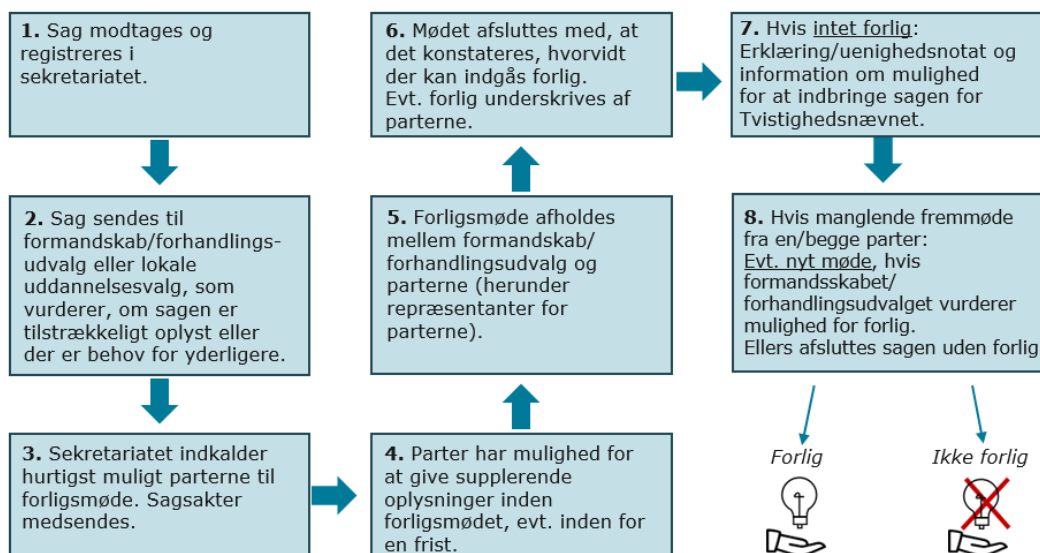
**1.** Sag modtages og registreres i sekretariatet.

**2.** Sag sendes til formandskab/forhandlingsudvalg eller lokale uddannelsesvalg, som vurderer, om sagen er tilstrækkeligt oplyst eller der er behov for yderligere.

**3.** Sekretariatet indkalder hurtigst muligt parterne til forligsmøde. Sagsakter medsendes.

**4.** Parter har mulighed for at give supplerende oplysninger inden forligsmødet, evt. inden for en frist.

**5.** Forligsmøde afholdes mellem formandskab/ forhandlingsudvalg og parterne (herunder repræsentanter for parterne).

**6.** Mødet afsluttes med, at det konstateres, hvorvidt der kan indgås forlig. Evt. forlig underskrives af parterne.

**7.** Hvis intet forlig: Erklæring/uenighedsnotat og information om mulighed for at indbringe sagen for Tvistighedsnævnet.

**8.** Hvis manglende fremmøde fra en/begge parter: Evt. nyt møde, hvis formandsskabet/ forhandlingsudvalget vurderer mulighed for forlig. Ellers afsluttes sagen uden forlig

Forlig

Ikke forlig